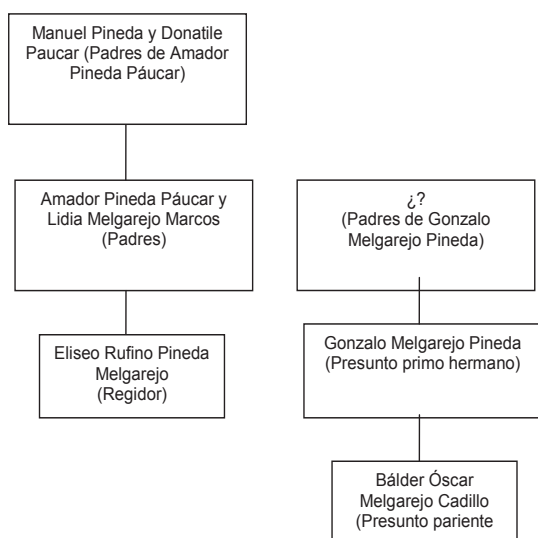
Manuel Pineda y Donatile Paucar (Padres de Amador Pineda Páucar)

Amador Pineda Páucar y Lidia Melgarejo Marcos (Padres)

Eliseo Rufino Pineda Melgarejo (Regidor)

¿? (Padres de Gonzalo Melgarejo Pineda)

Gonzalo Melgarejo Pineda (Presunto primo hermano)

Bálder Óscar Melgarejo Cadillo (Presunto pariente